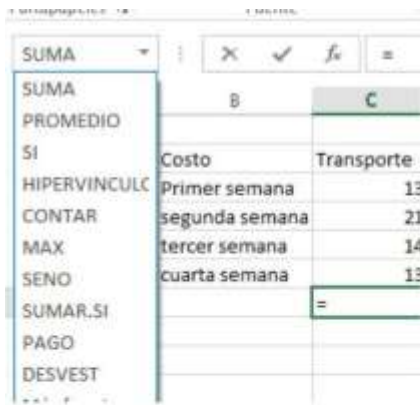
SUMA
SUMA
PROMEDIO
SI
HIPERVINCULC
CONTAR
MAX
SENO
SUMAR.SI
PAGO
DESVEST

$f_x$ =

| B | C |
|---|---|
| | |
| Costo | Transporte |
| Primer semana | 13 |
| segunda semana | 21 |
| tercer semana | 14 |
| cuarta semana | 13 |
| | = |